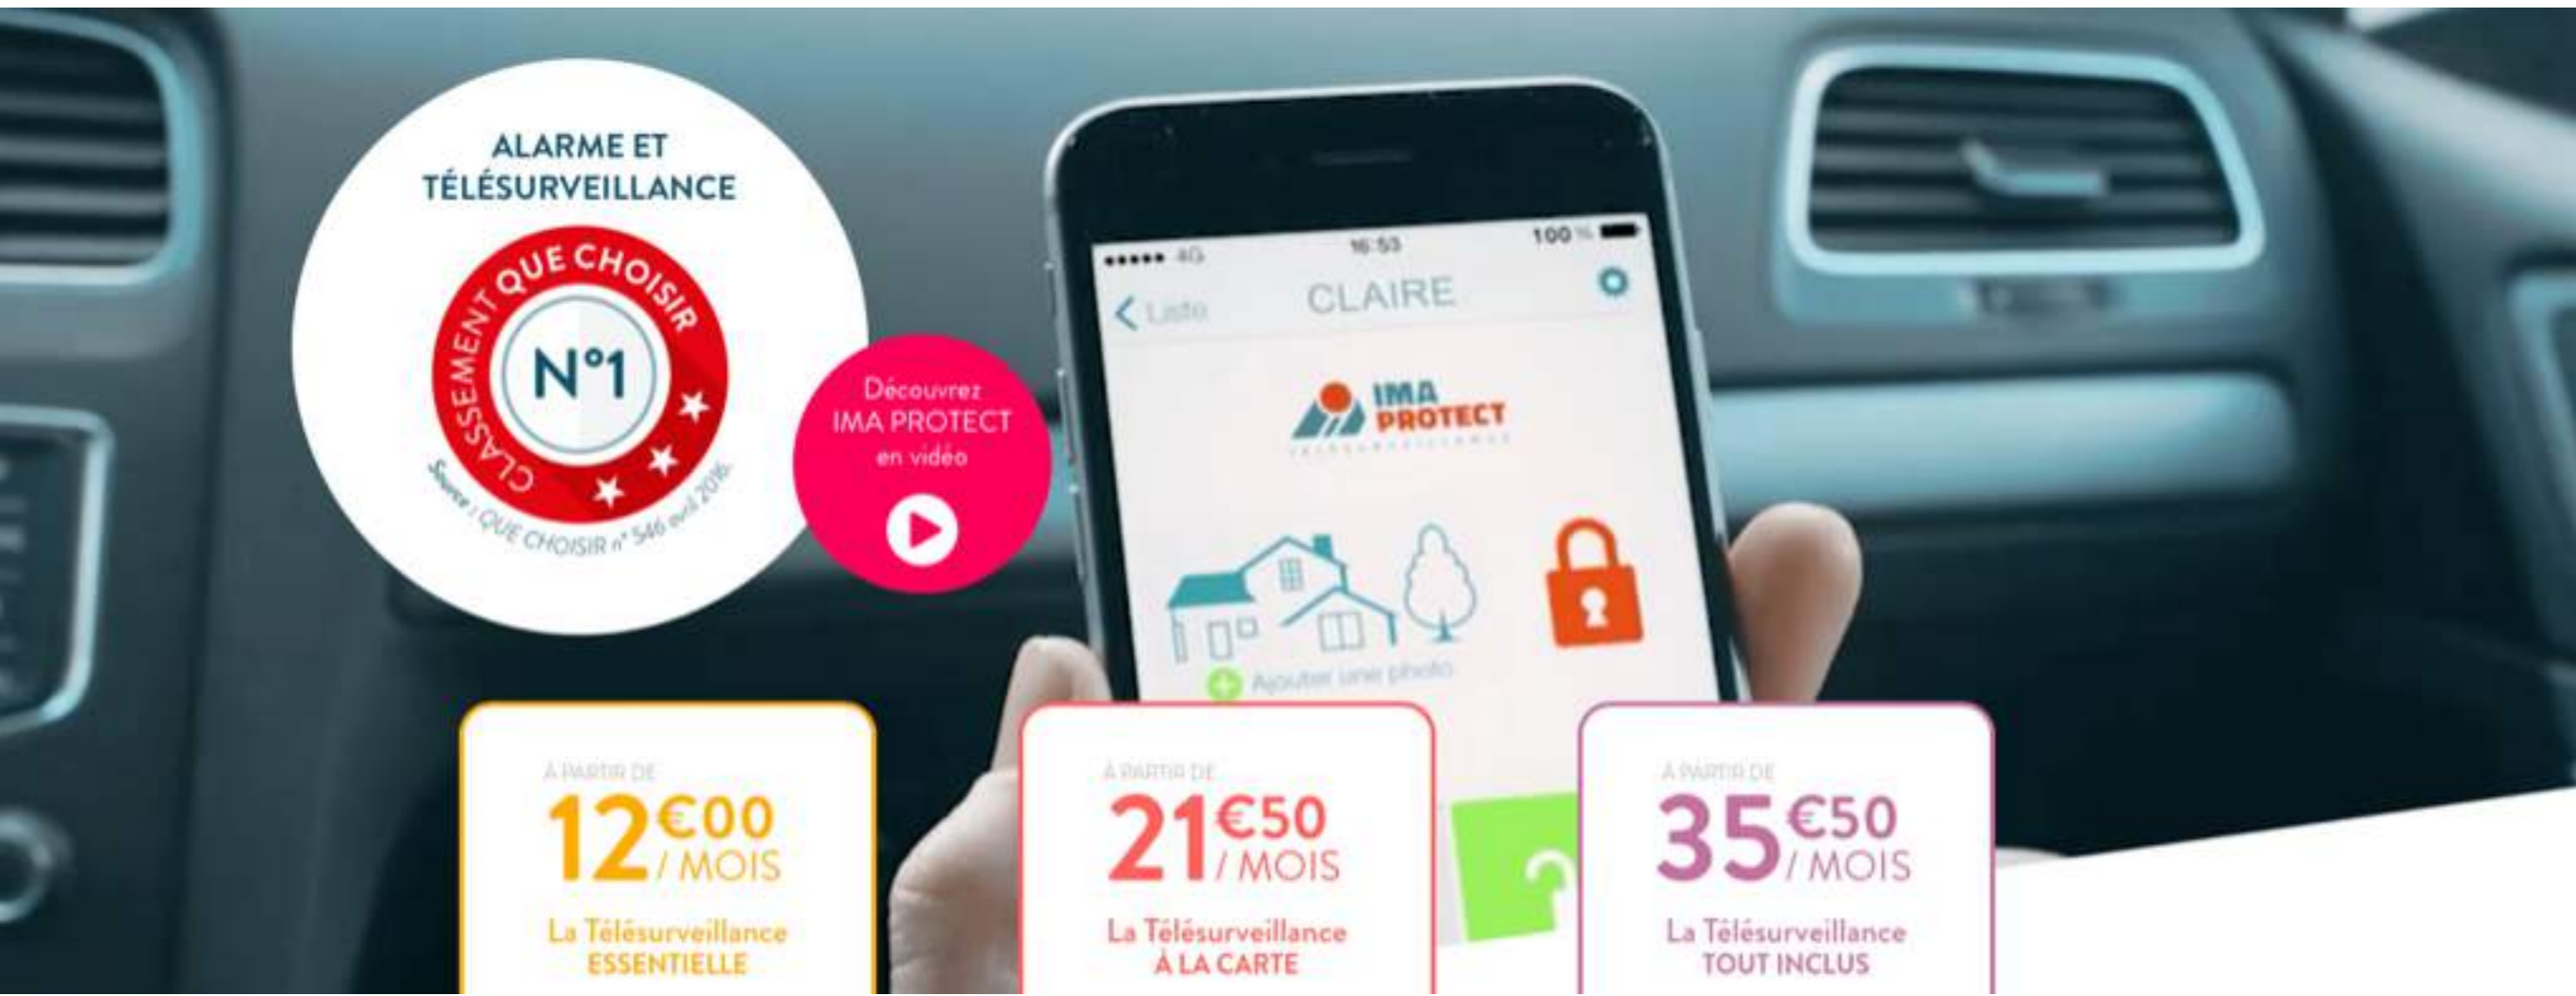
ALARME ET TÉLÉSURVEILLANCE

CLASSEMENT QUE CHOISIR

N°1

Source : QUE CHOISIR n° 546 avril 2016

Découvrez IMA PROTECT en vidéo

••••• 4G 16:53 100 %

< Liste CLAIRE

IMA PROTECT

Ajouter une photo

À PARTIR DE
12€00 / MOIS
La Télésurveillance ESSENTIELLE

À PARTIR DE
21€50 / MOIS
La Télésurveillance À LA CARTE

À PARTIR DE
35€50 / MOIS
La Télésurveillance TOUT INCLUS